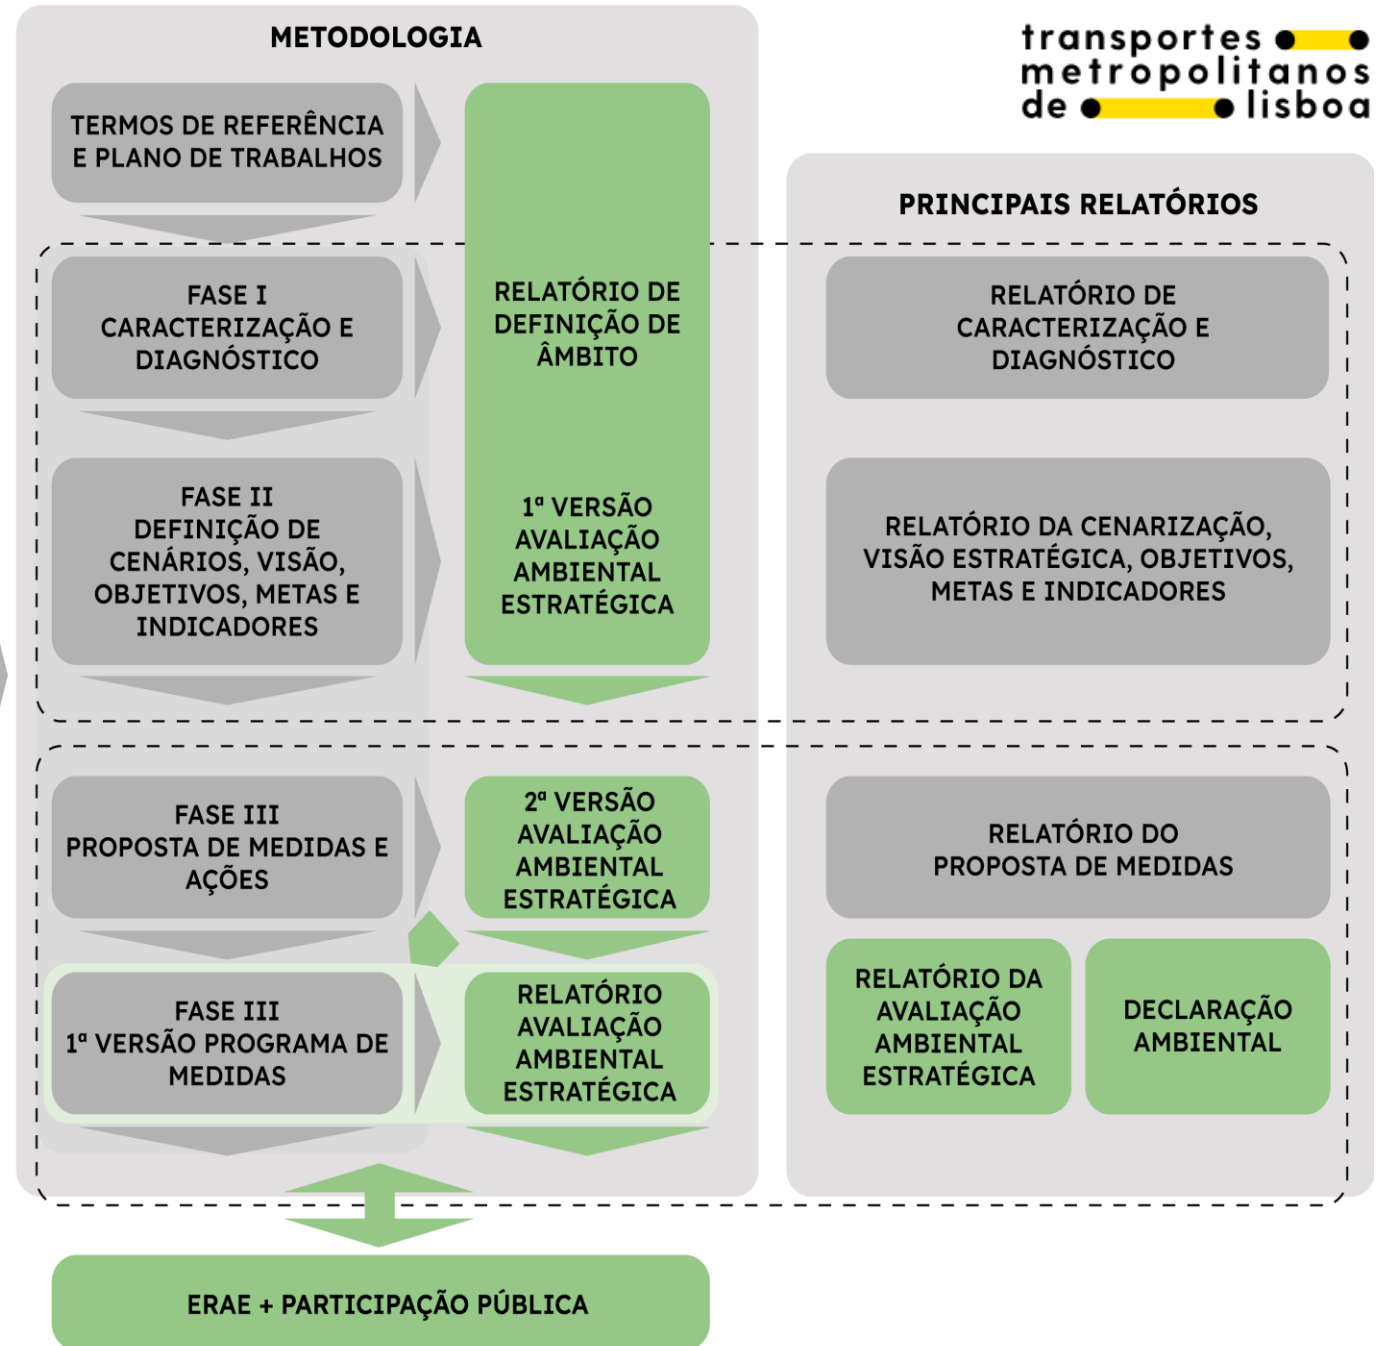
METODOLOGIA

transportes metropolitanos de lisboa

TERMOS DE REFERÊNCIA E PLANO DE TRABALHOS

RELATÓRIO DE DEFINIÇÃO DE ÂMBITO

1ª VERSÃO AVALIAÇÃO AMBIENTAL ESTRATÉGICA

PRINCIPAIS RELATÓRIOS

FASE I CARACTERIZAÇÃO E DIAGNÓSTICO

RELATÓRIO DE CARACTERIZAÇÃO E DIAGNÓSTICO

FASE II DEFINIÇÃO DE CENÁRIOS, VISÃO, OBJETIVOS, METAS E INDICADORES

RELATÓRIO DA CENARIZAÇÃO, VISÃO ESTRATÉGICA, OBJETIVOS, METAS E INDICADORES

FASE III PROPOSTA DE MEDIDAS E AÇÕES

2ª VERSÃO AVALIAÇÃO AMBIENTAL ESTRATÉGICA

RELATÓRIO DO PROPOSTA DE MEDIDAS

FASE III 1ª VERSÃO PROGRAMA DE MEDIDAS

RELATÓRIO AVALIAÇÃO AMBIENTAL ESTRATÉGICA

RELATÓRIO DA AVALIAÇÃO AMBIENTAL ESTRATÉGICA

DECLARAÇÃO AMBIENTAL

ERAE + PARTICIPAÇÃO PÚBLICA